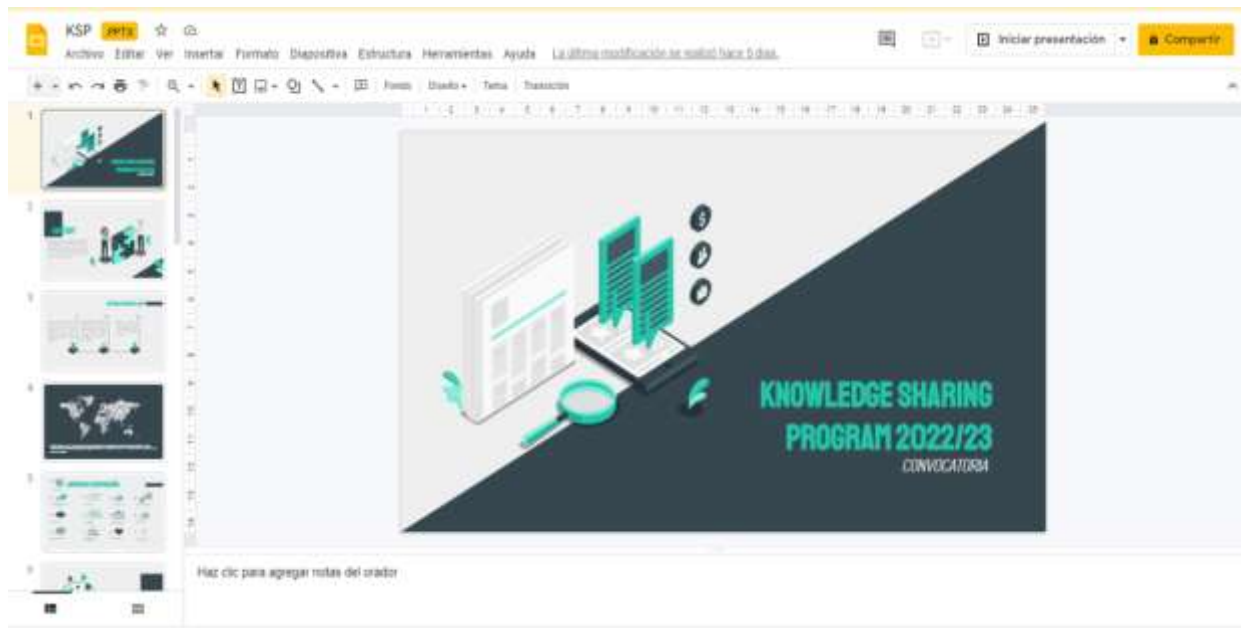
KSP .PPTX

Archivo Editar Ver Insertar Formato Diapositiva Estructura Herramientas Ayuda La última modificación se realizó hace 5 días.

Iniciar presentación Compartir

Fondo Diseño Tema Transición

1 2 3 4 5 6

KNOWLEDGE SHARING PROGRAM 2022/23

CONVOCATORIA

Haz clic para agregar notas del orador